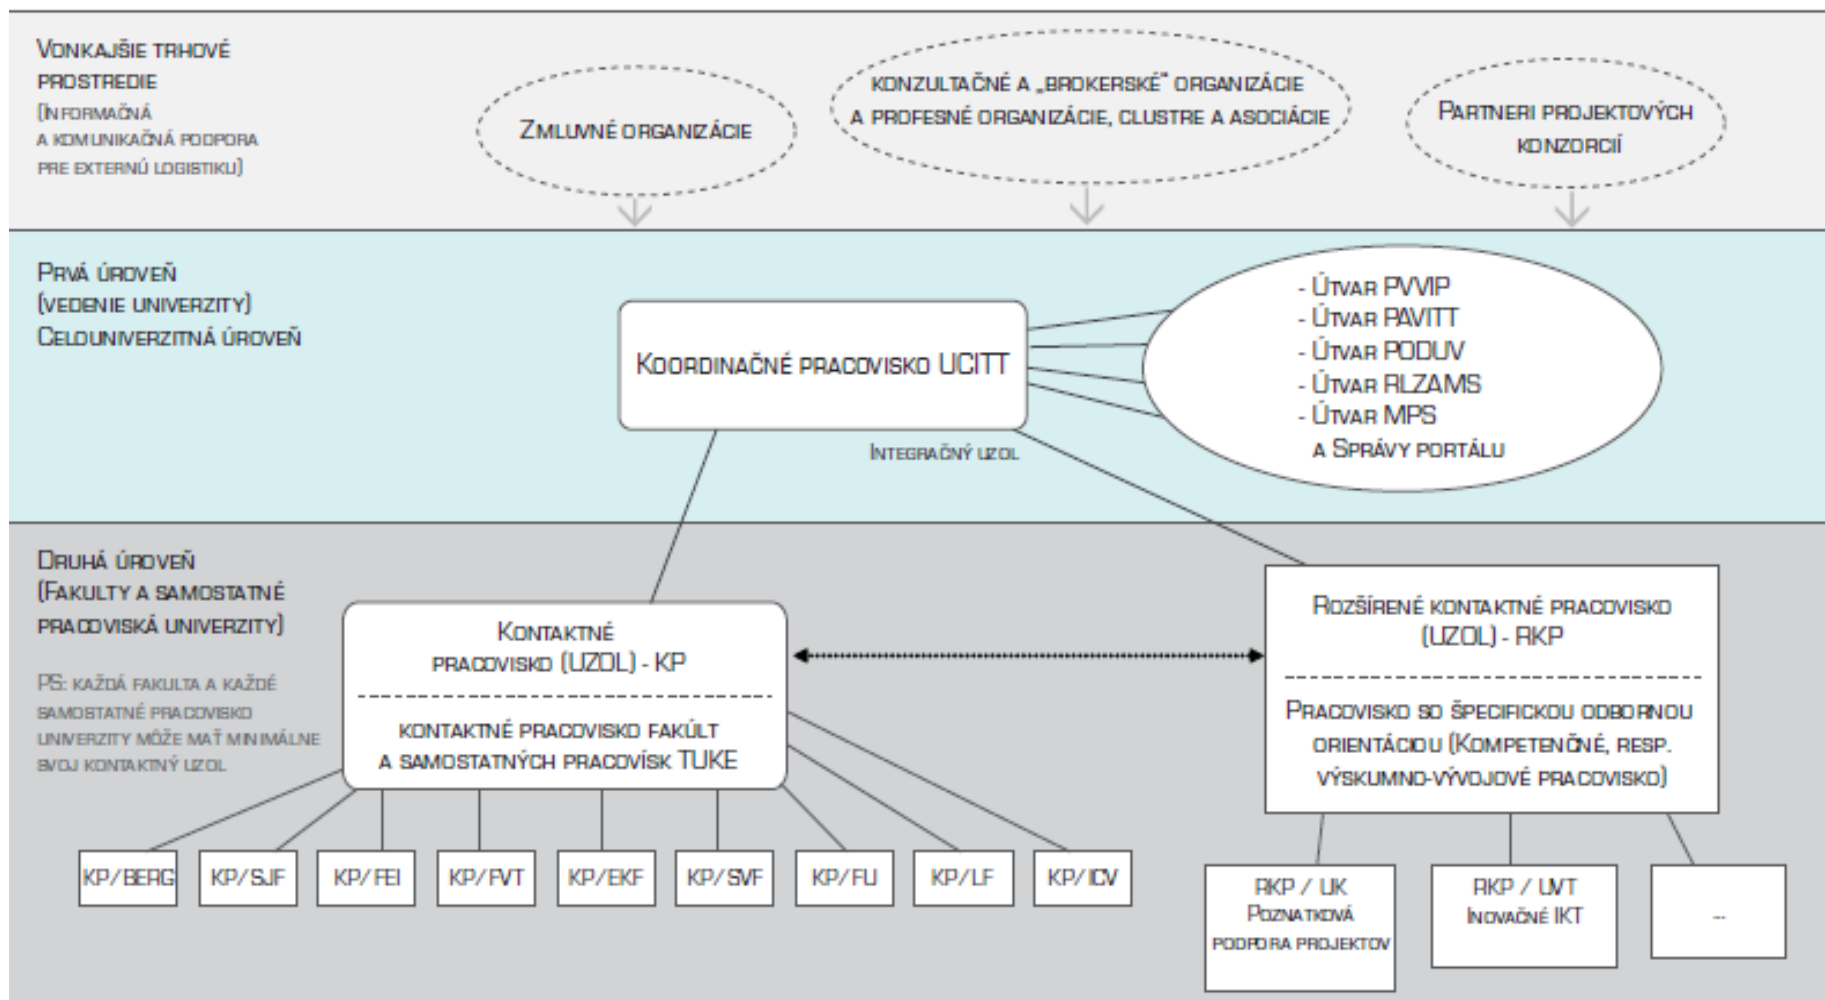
Vonkajšie trhové prostredie
(Informačná a komunikačná podpora pre externú logistiku)

Zmluvné organizácie

Konzultačné a „brokerské" organizácie a profesné organizácie, clustre a asociácie

Partneri projektových konzorcií

Prvá úroveň
(vedenie univerzity)
Celouniverzitná úroveň

Koordinačné pracovisko UCITT

Integračný uzol

- Útvar PVVIP
- Útvar PAVITT
- Útvar PODUV
- Útvar RLZAMS
- Útvar MPS
a Správy portálu

Druhá úroveň
(Fakulty a samostatné pracoviská univerzity)

PS: každá fakulta a každé samostatné pracovisko univerzity môže mať minimálne svoj kontaktný uzol

Kontaktné pracovisko (UZOL) - KP

Kontaktné pracovisko fakúlt a samostatných pracovísk TUKE

Rozšírené kontaktné pracovisko (UZOL) - RKP

Pracovisko so špecifickou odbornou orientáciou (Kompetenčné, resp. výskumno-vývojové pracovisko)

KP/BERG
KP/SJF
KP/FEI
KP/FVT
KP/EKF
KP/SVF
KP/FU
KP/LF
KP/ICV

RKP / UK
Poznatková podpora projektov

RKP / UVT
Inovačné IKT

...